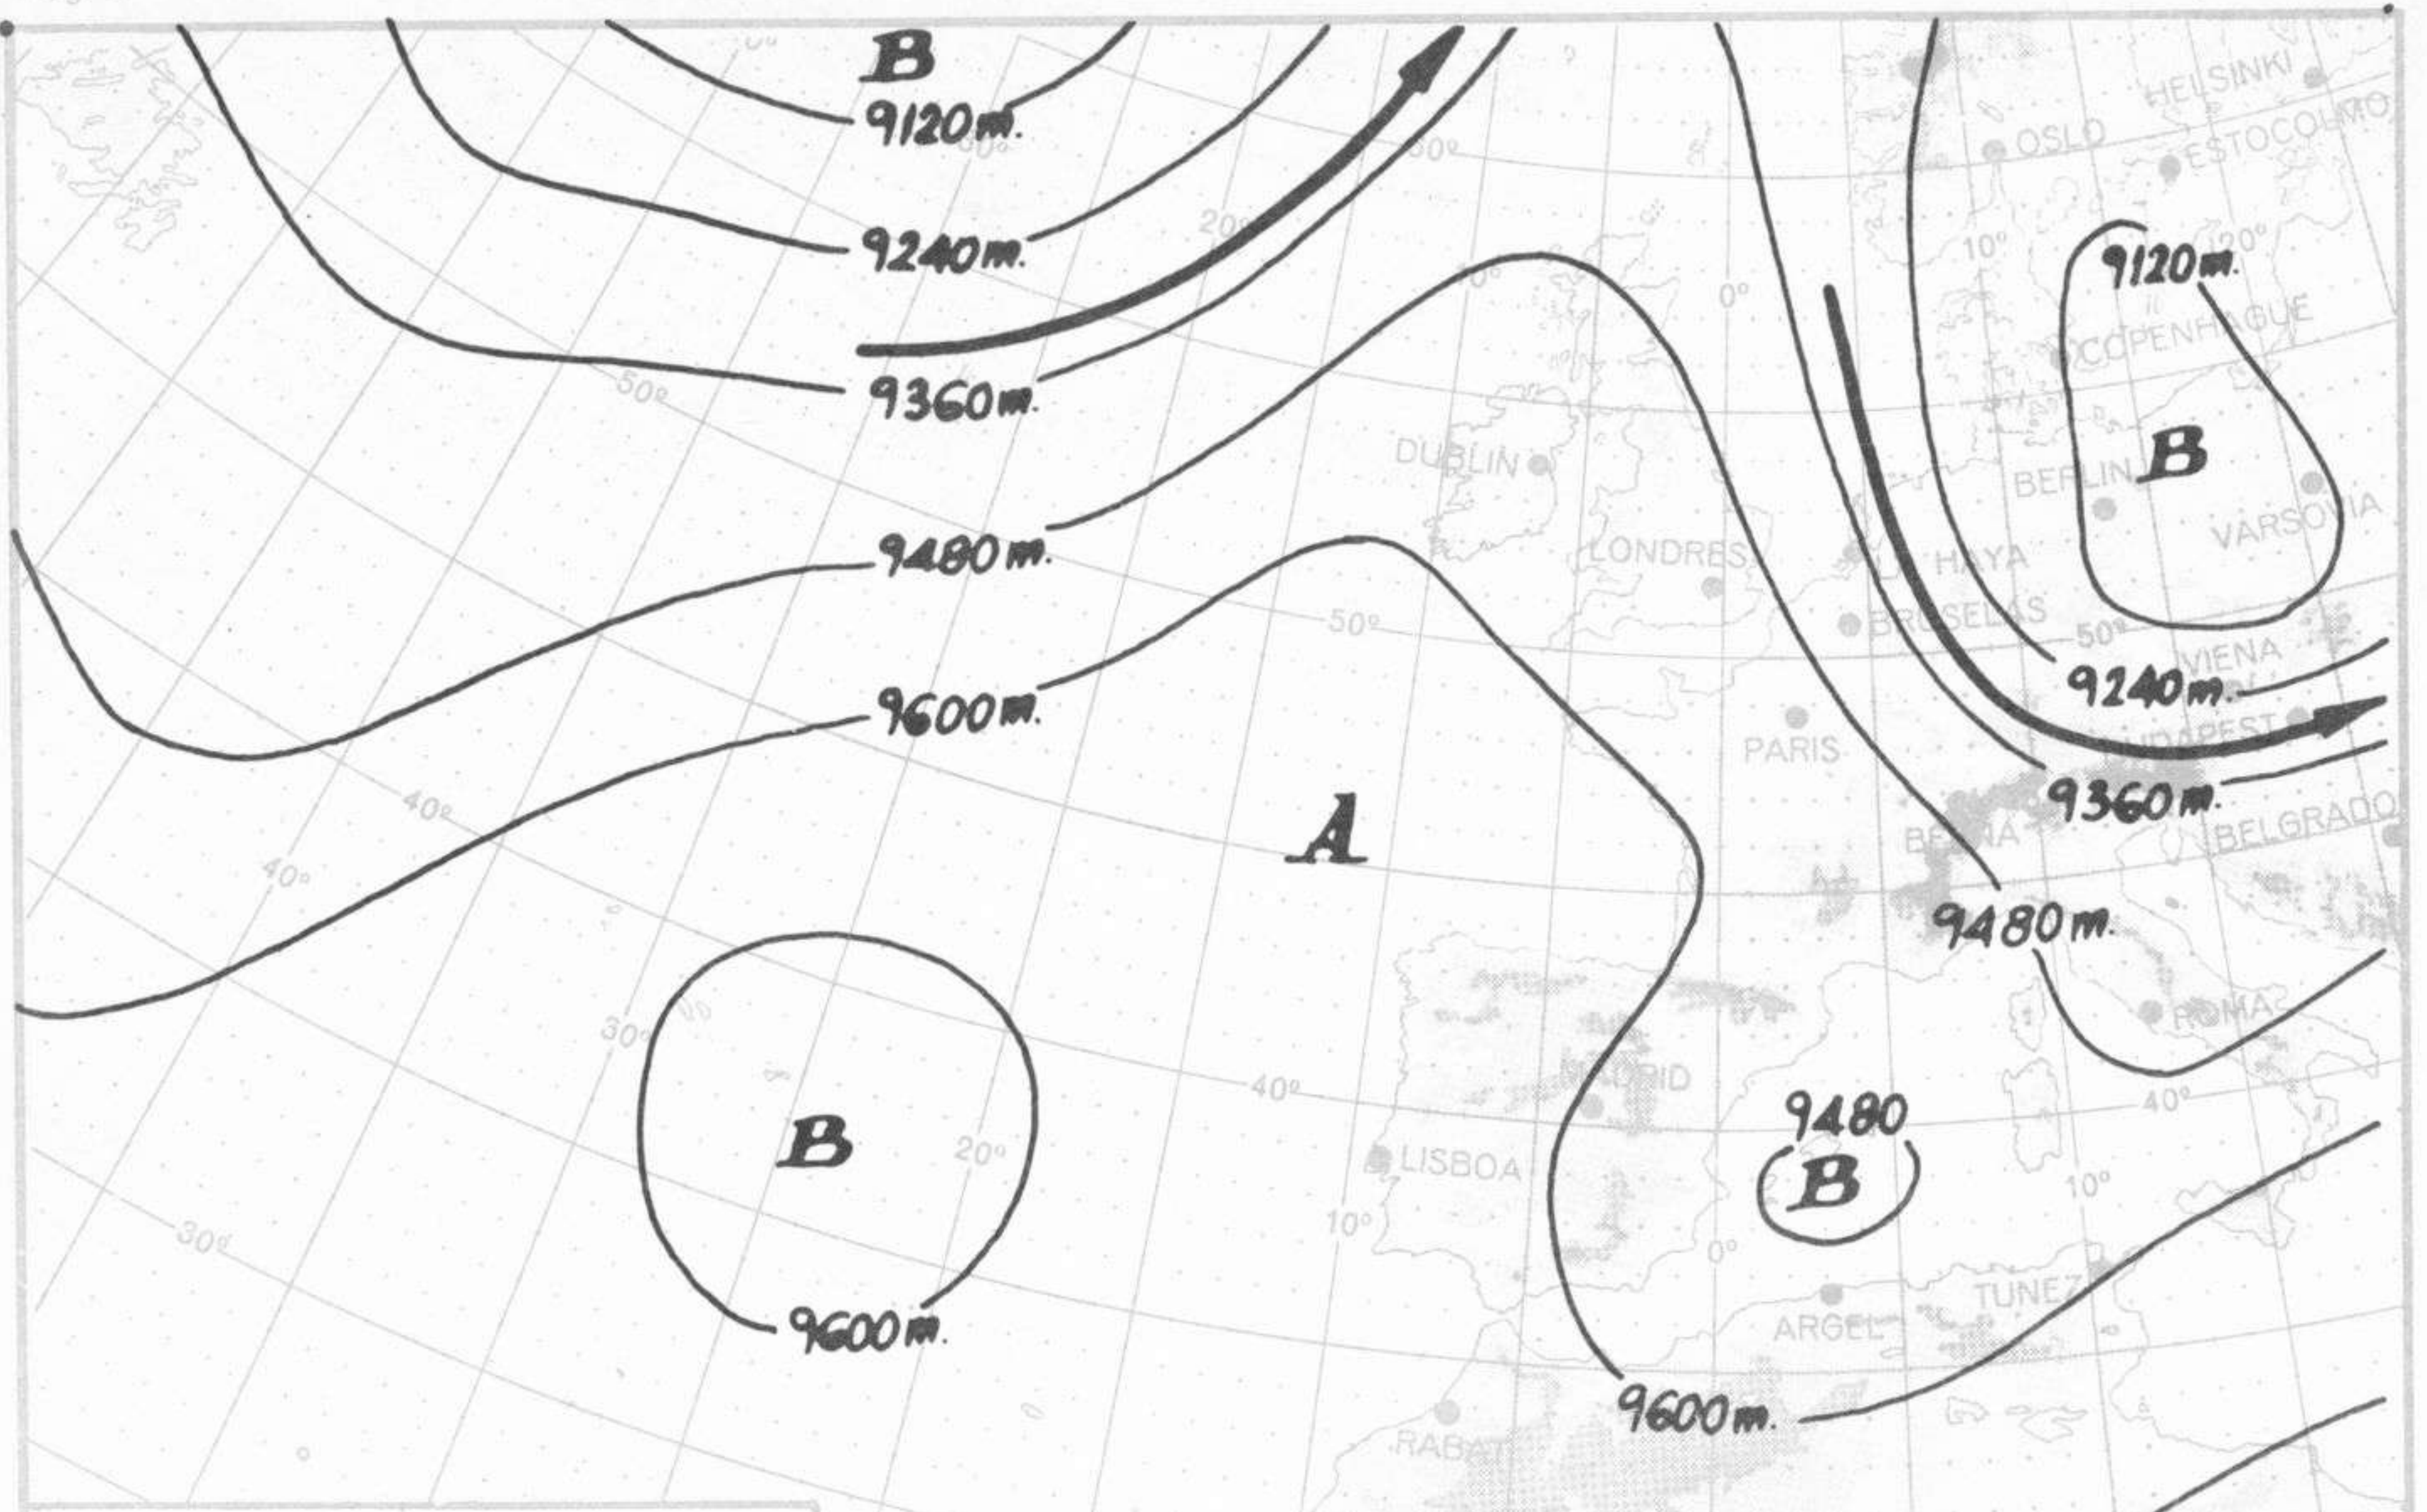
B
9120m.
9240m.
9360m.
9480m.
9600m.
HELSINKI
OSLO
ESTOCOLMO
10°
20°
0°
9120m.
COPENHAGUE
B
BERLIN
VARSOVIA
DUBLIN
LONDRES
LA HAYA
BRUSELAS
50°
VIENA
9240m.
BUDAPEST
PARIS
9360m.
BELGRADO
BERNA
A
50°
40°
40°
9480m.
ROMA
30°
MADRID
40°
40°
B
20°
9480
B
LISBOA
10°
10°
30°
0°
TUNEZ
ARGEL
9600m.
9600m.
RABAT